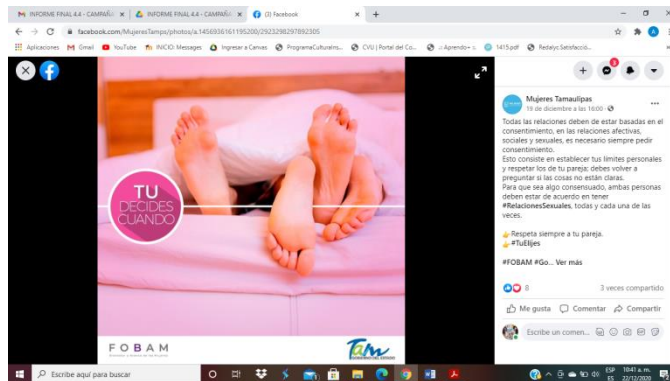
INFORME FINAL 4.4 - CAMPAÑ ×
INFORME FINAL 4.4 - CAMPAÑ ×
(3) Facebook ×
+
facebook.com/MujeresTamps/photos/a.1456936161195200/2923298297892305
Aplicaciones Gmail YouTube INICIO: Messages Ingresar a Canvas ProgramaCulturalns... CVU | Portal del Co... ¡Aprendo+ 1415.pdf Redalyc.Satisfacció...

TU DECIDES CUANDO

FOBAM

Tam

Mujeres Tamaulipas
18 de diciembre a las 16:00 ·
Todas las relaciones deben de estar basadas en el consentimiento, en las relaciones afectivas, sociales y sexuales, es necesario siempre pedir consentimiento.
Esto consiste en establecer tus límites personales y respetar los de tu pareja; debes volver a preguntar si las cosas no están claras.
Para que sea algo consensuado, ambas personas deben estar de acuerdo en tener #RelacionesSexuales, todas y cada una de las veces.

Respeta siempre a tu pareja.
#TuElijes

#FOBAM #Go... Ver más

8
3 veces compartido
Me gusta Comentar Compartir
Escribe un comen...

Escribe aquí para buscar
ESP ES 10:41 a. m. 22/12/2020